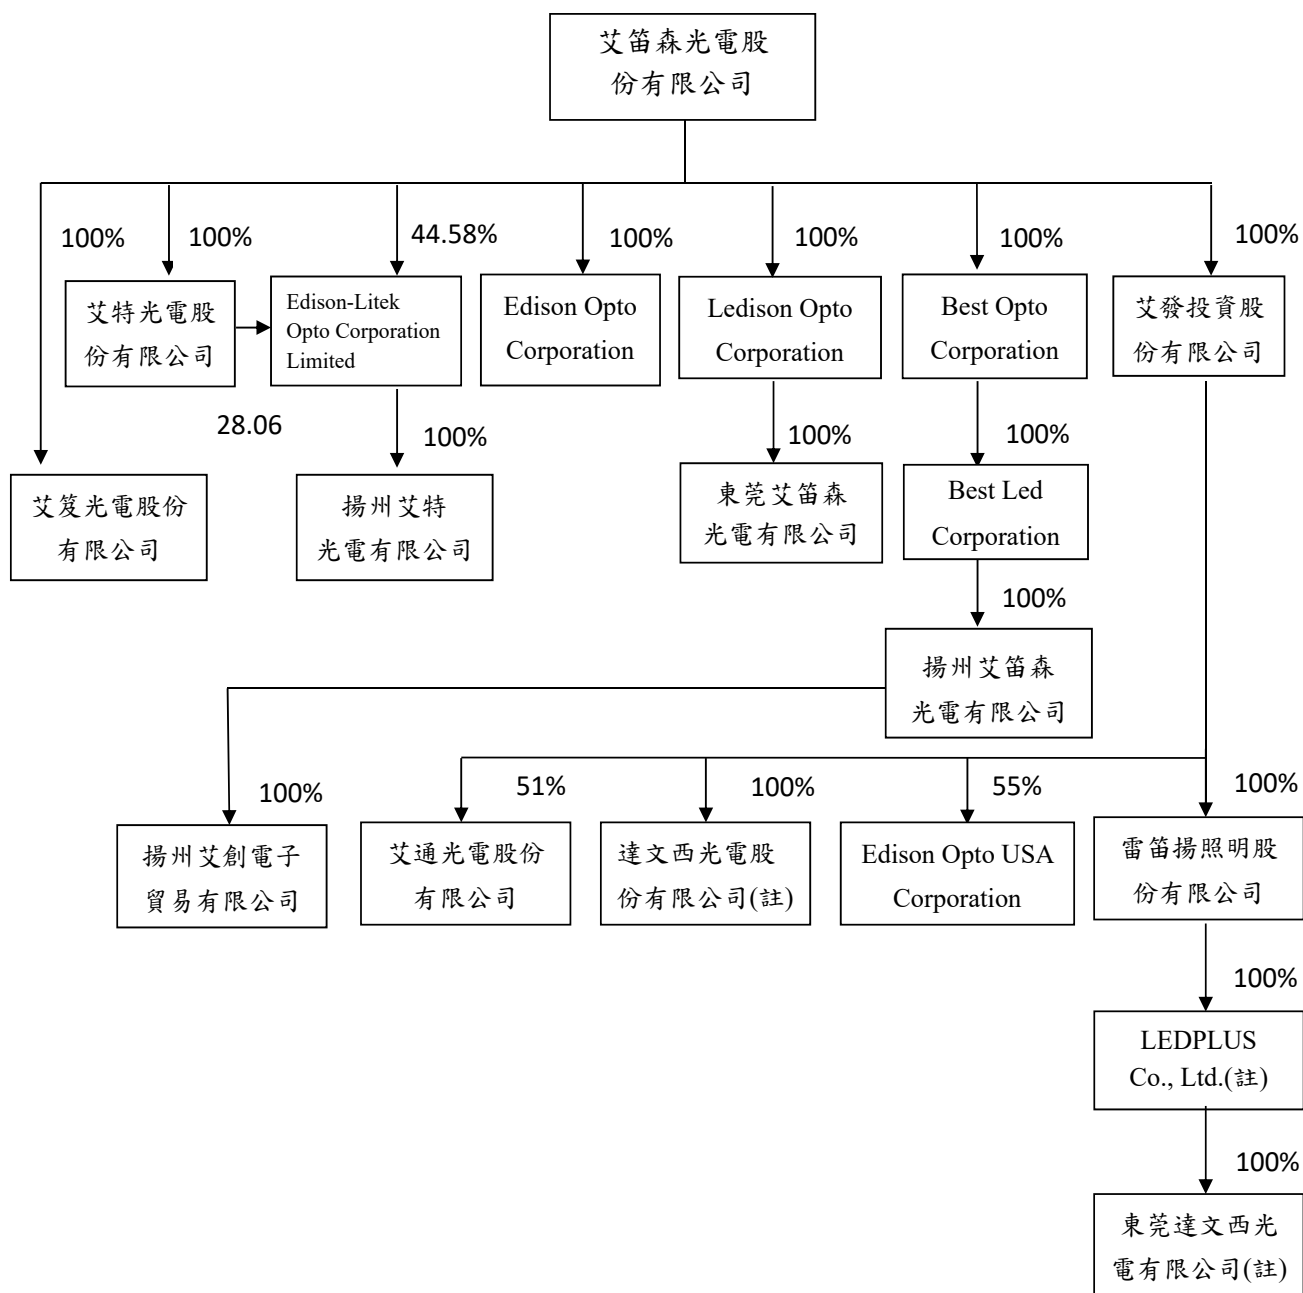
艾笛森光電股份有限公司

100%

100%

44.58%

100%

100%

100%

100%

艾特光電股份有限公司

Edison-Litek Opto Corporation Limited

Edison Opto Corporation

Ledison Opto Corporation

Best Opto Corporation

艾發投資股份有限公司

28.06

100%

100%

100%

艾笈光電股份有限公司

揚州艾特光電有限公司

東莞艾笛森光電有限公司

Best Led Corporation

100%

揚州艾笛森光電有限公司

100%

51%

100%

55%

100%

揚州艾創電子貿易有限公司

艾通光電股份有限公司

達文西光電股份有限公司(註)

Edison Opto USA Corporation

雷笛揚照明股份有限公司

100%

LEDPLUS Co., Ltd.(註)

100%

東莞達文西光電有限公司(註)